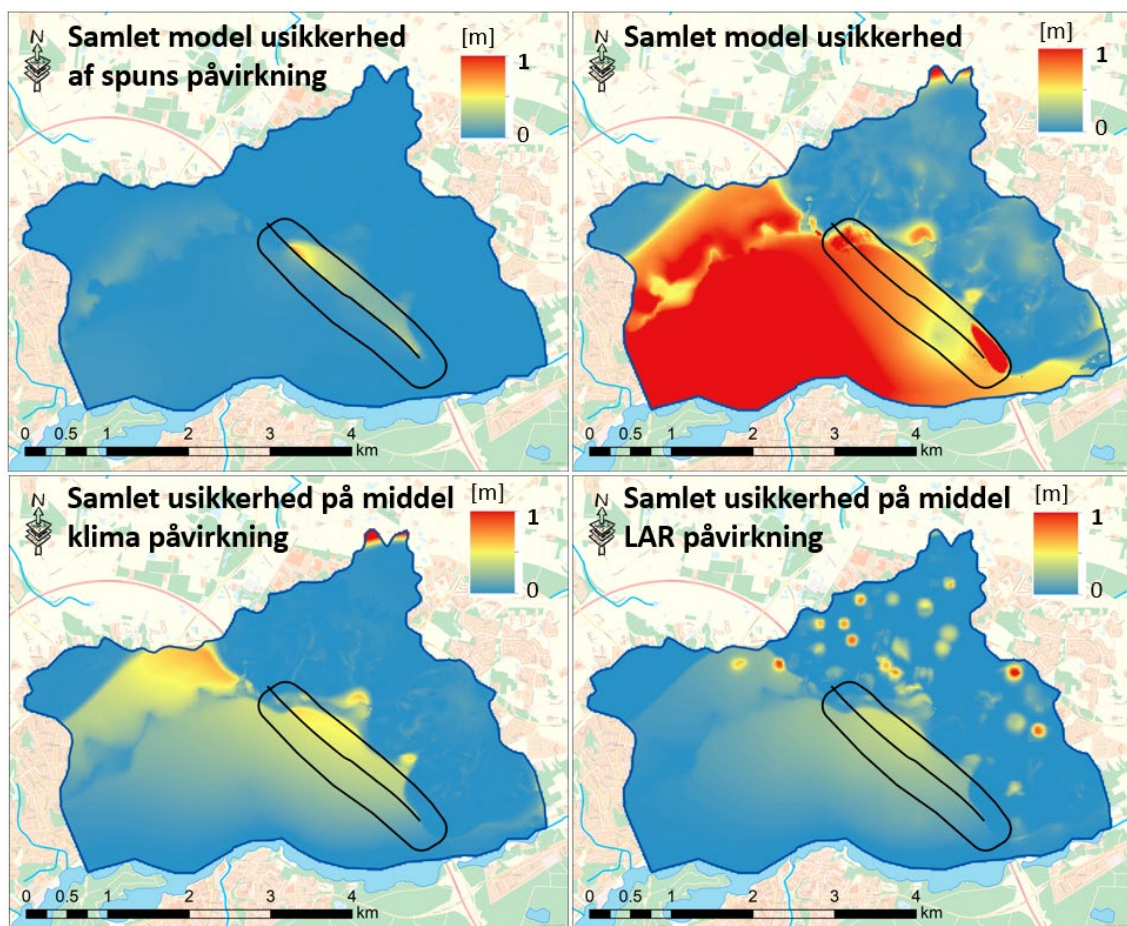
N
Samlet model usikkerhed af spuns påvirkning
[m]
1
0
0 0.5 1 2 3 4 km

N
Samlet model usikkerhed
[m]
1
0
0 0.5 1 2 3 4 km

N
Samlet usikkerhed på middel klima påvirkning
[m]
1
0
0 0.5 1 2 3 4 km

N
Samlet usikkerhed på middel LAR påvirkning
[m]
1
0
0 0.5 1 2 3 4 km